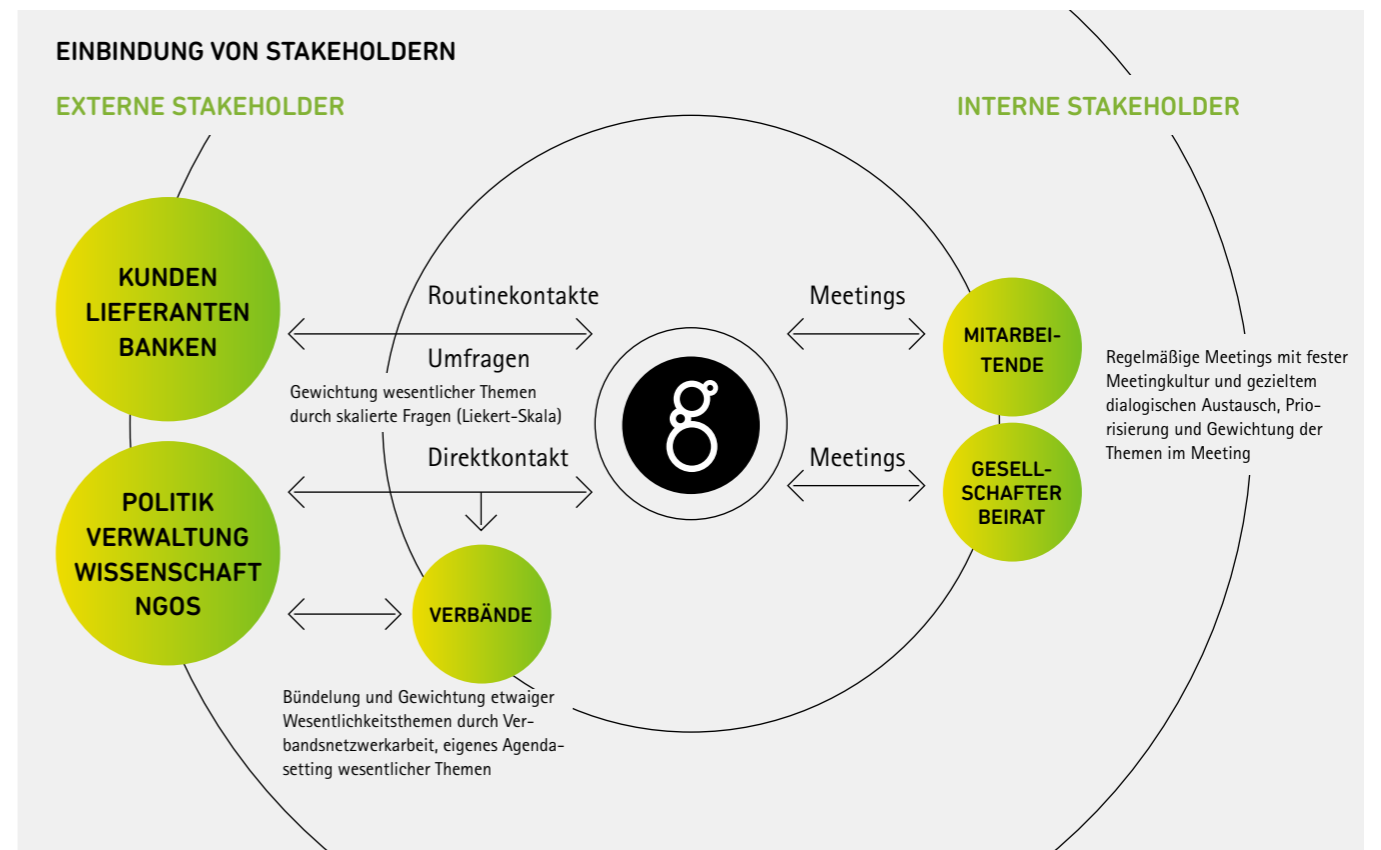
EINBINDUNG VON STAKEHOLDERN

EXTERNE STAKEHOLDER

INTERNE STAKEHOLDER

KUNDEN
LIEFERANTEN
BANKEN

Routinekontakte

Umfragen

Gewichtung wesentlicher Themen durch skalierte Fragen (Liekert-Skala)

Direktkontakt

Meetings

MITARBEITENDE

Meetings

GESELLSCHAFTER BEIRAT

Regelmäßige Meetings mit fester Meetingkultur und gezieltem dialogischen Austausch, Priorisierung und Gewichtung der Themen im Meeting

POLITIK
VERWALTUNG
WISSENSCHAFT
NGOS

VERBÄNDE

Bündelung und Gewichtung etwaiger Wesentlichkeitsthemen durch Verbandsnetzwerkarbeit, eigenes Agendasetting wesentlicher Themen